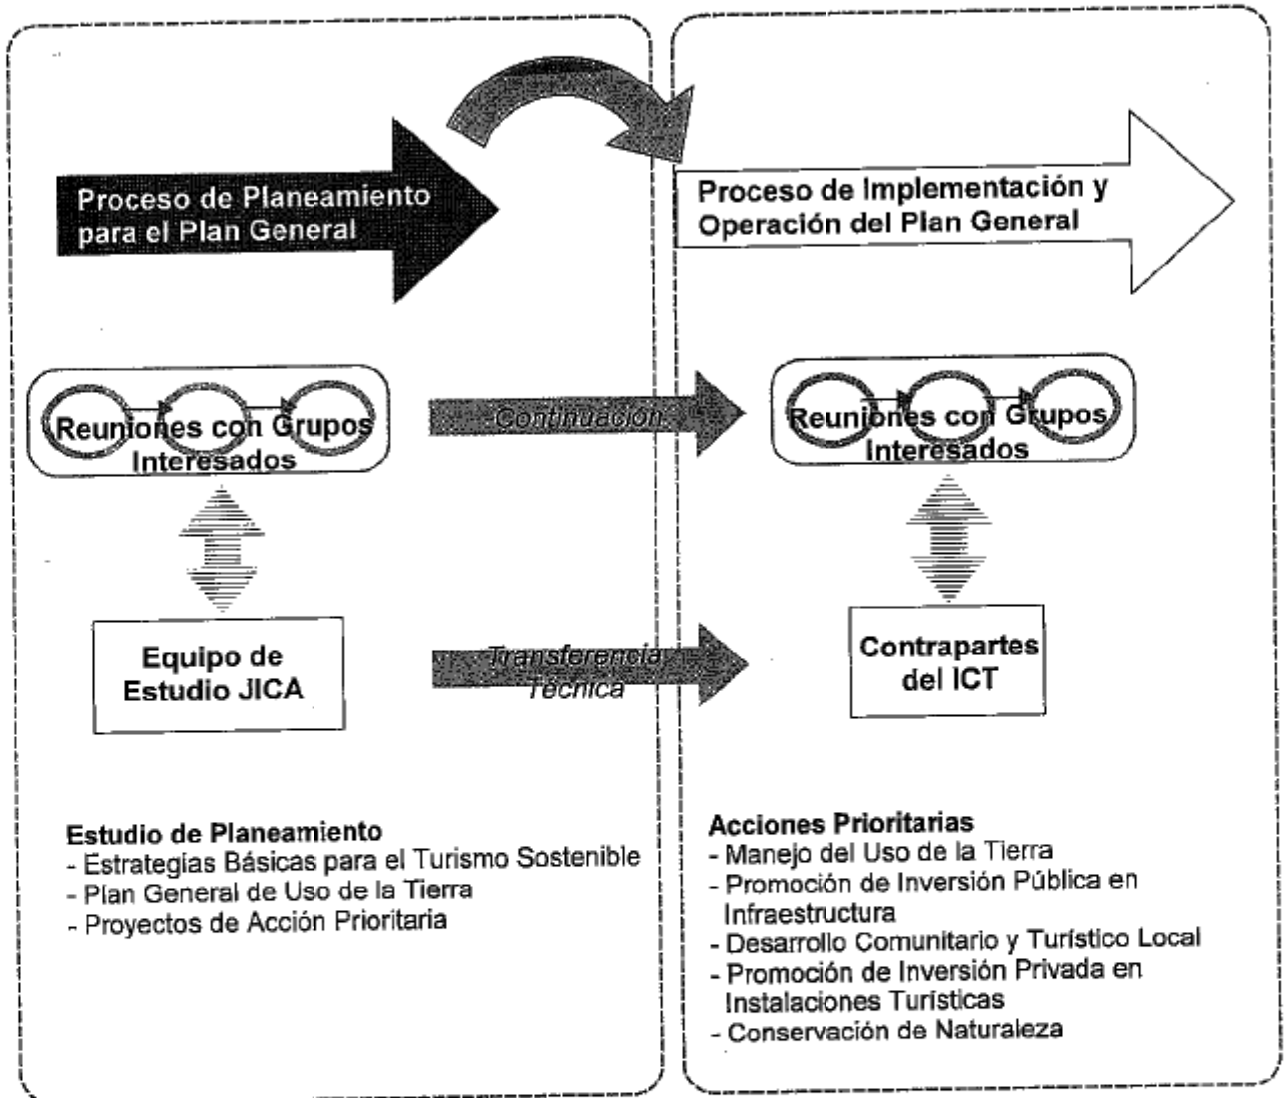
Proceso de Planeamiento para el Plan General

Proceso de Implementación y Operación del Plan General

Reuniones con Grupos Interesados

Continuación

Reuniones con Grupos Interesados

Equipo de Estudio JICA

Transferencia Técnica

Contrapartes del ICT

Estudio de Planeamiento
- Estrategias Básicas para el Turismo Sostenible
- Plan General de Uso de la Tierra
- Proyectos de Acción Prioritaria

Acciones Prioritarias
- Manejo del Uso de la Tierra
- Promoción de Inversión Pública en Infraestructura
- Desarrollo Comunitario y Turístico Local
- Promoción de Inversión Privada en Instalaciones Turísticas
- Conservación de Naturaleza